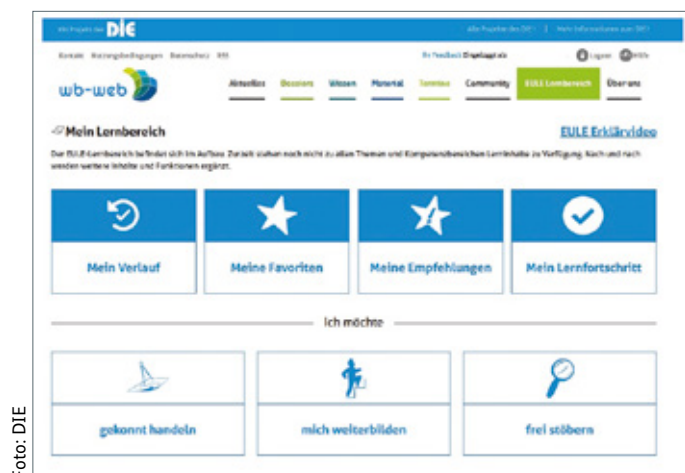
Ein Projekt des DIE

Alle Projekte des DIE | Mein Informationen zum DIE

Kontakt Nutzungsbedingungen Datenschutz RSS

Ihr Feedback Eingeloggt als

Logout Hilfe

wb-web

Aktuelles Dossiers Wissen Material Termine Community EULE Lernbereich Über uns

Mein Lernbereich

EULE Erklärvideo

Der EULE-Lernbereich befindet sich im Aufbau. Zurzeit stehen noch nicht zu allen Themen und Kompetenzbereichen Lerninhalte zur Verfügung. Nach und nach werden weitere Inhalte und Funktionen ergänzt.

Mein Verlauf

Meine Favoriten

Meine Empfehlungen

Mein Lernfortschritt

Ich möchte

gekonnt handeln

mich weiterbilden

frei stöbern

Foto: DIE